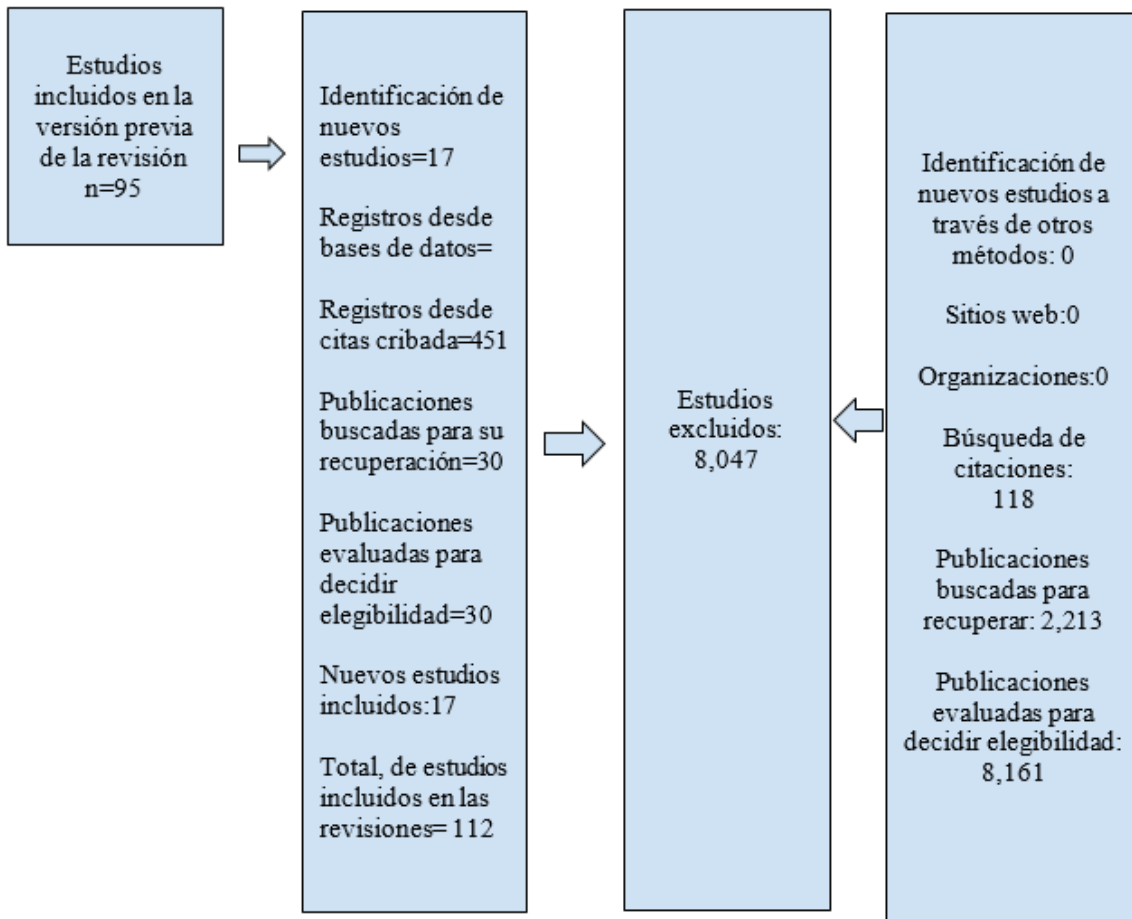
Estudios incluidos en la versión previa de la revisión n=95

Identificación de nuevos estudios=17

Registros desde bases de datos=

Registros desde citas cribada=451

Publicaciones buscadas para su recuperación=30

Publicaciones evaluadas para decidir elegibilidad=30

Nuevos estudios incluidos:17

Total, de estudios incluidos en las revisiones= 112

Estudios excluidos: 8,047

Identificación de nuevos estudios a través de otros métodos: 0

Sitios web:0

Organizaciones:0

Búsqueda de citaciones: 118

Publicaciones buscadas para recuperar: 2,213

Publicaciones evaluadas para decidir elegibilidad: 8,161